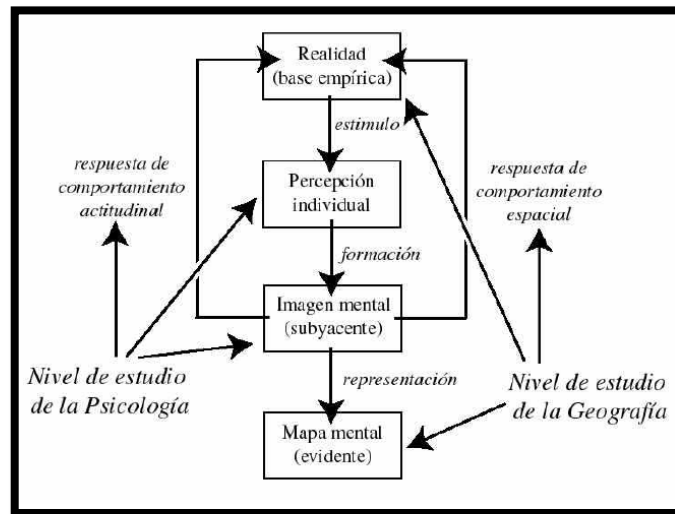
Realidad (base empírica)

estimulo

Percepción individual

formación

Imagen mental (subyacente)

representación

Mapa mental (evidente)

respuesta de comportamiento actitudinal

respuesta de comportamiento espacial

Nivel de estudio de la Psicología

Nivel de estudio de la Geografía